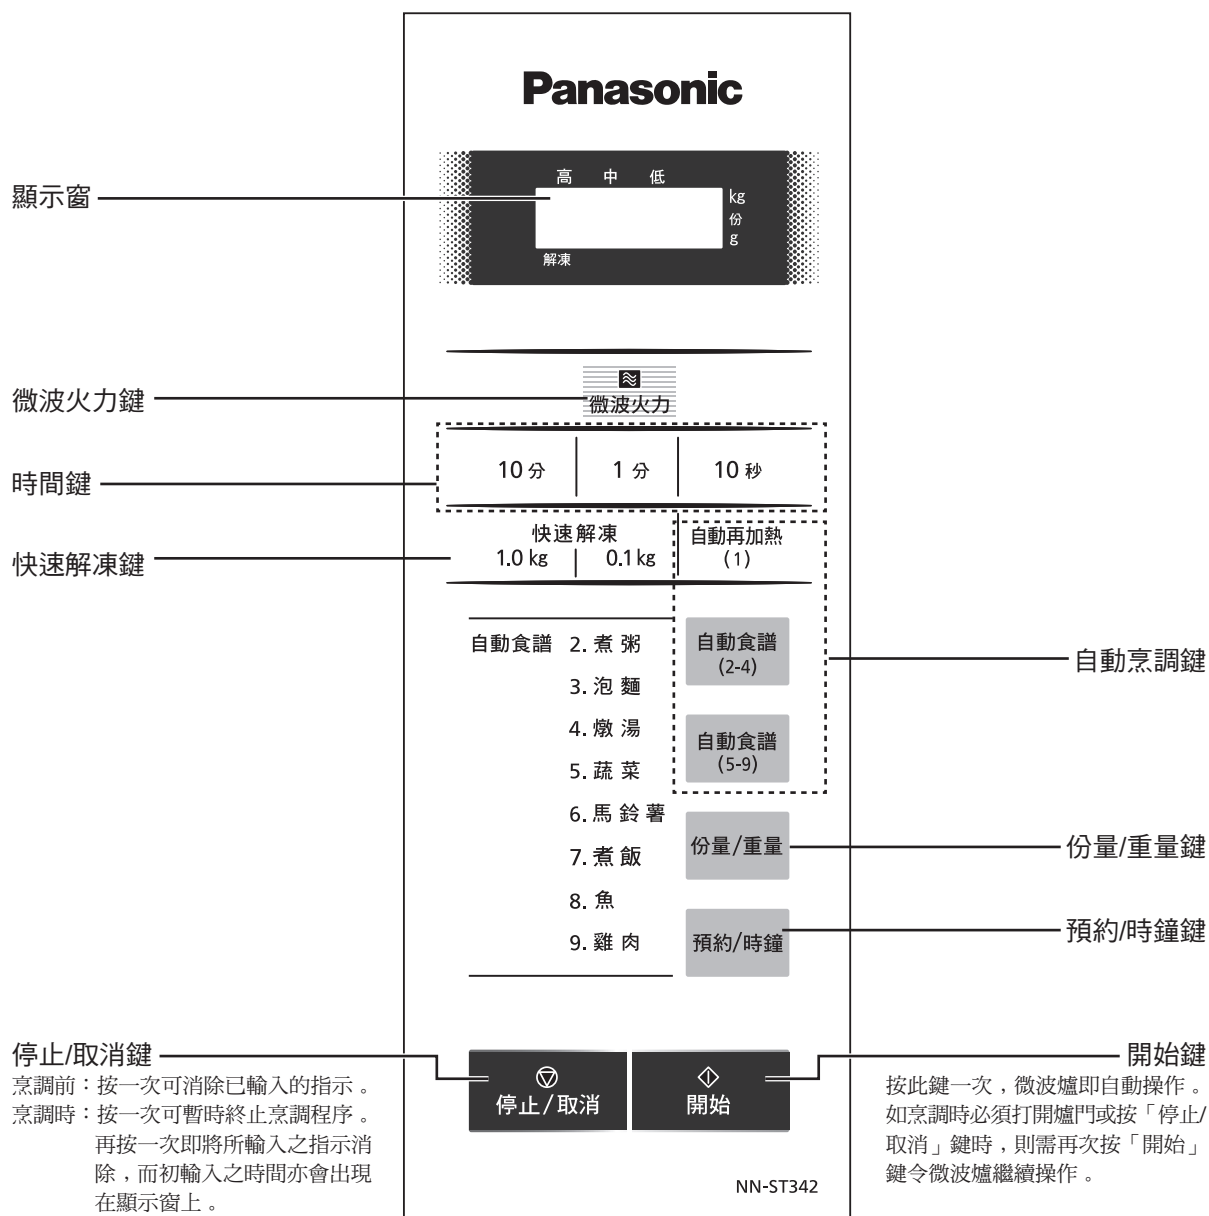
Panasonic

顯示窗

高 中 低

kg
份
g

解凍

微波火力鍵

微波火力

時間鍵

10 分 | 1 分 | 10 秒

快速解凍鍵

快速解凍
1.0 kg | 0.1 kg

自動再加熱
(1)

自動食譜 2. 煮 粥
3. 泡 麵
4. 燉 湯
5. 蔬 菜
6. 馬 鈴 薯
7. 煮 飯
8. 魚
9. 雞 肉

自動食譜
(2-4)

自動食譜
(5-9)

自動烹調鍵

份量/重量

份量/重量鍵

預約/時鐘

預約/時鐘鍵

停止/取消鍵
烹調前：按一次可消除已輸入的指示 。
烹調時：按一次可暫時終止烹調程序 。再按一次即將所輸入之指示消除，而初輸入之時間亦會出現在顯示窗上 。

停止/取消

開始

開始鍵
按此鍵一次，微波爐即自動操作 。如烹調時必須打開爐門或按「停止/取消」鍵時，則需再次按「開始」鍵令微波爐繼續操作 。

NN-ST342